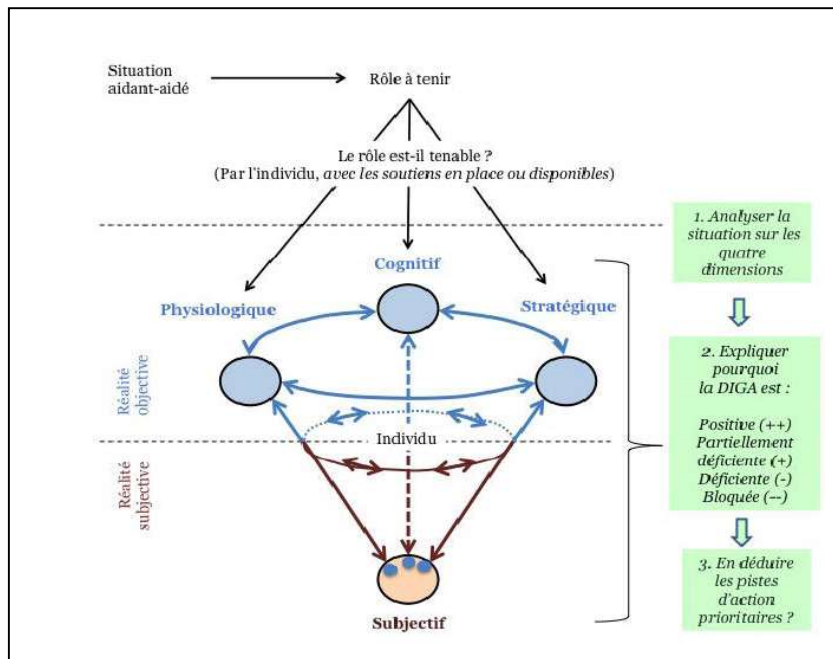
Situation aidant-aidé

Rôle à tenir

Le rôle est-il tenable ?
(Par l'individu, *avec les soutiens en place ou disponibles*)

1. Analyser la situation sur les quatre dimensions

Cognitif

Physiologique

Stratégique

2. Expliquer pourquoi la DIGA est :

Positive (++)
Partiellement déficiente (+)
Déficiente (-)
Bloquée (--)

Réalité objective

Individu

Réalité subjective

3. En déduire les pistes d'action prioritaires ?

Subjectif